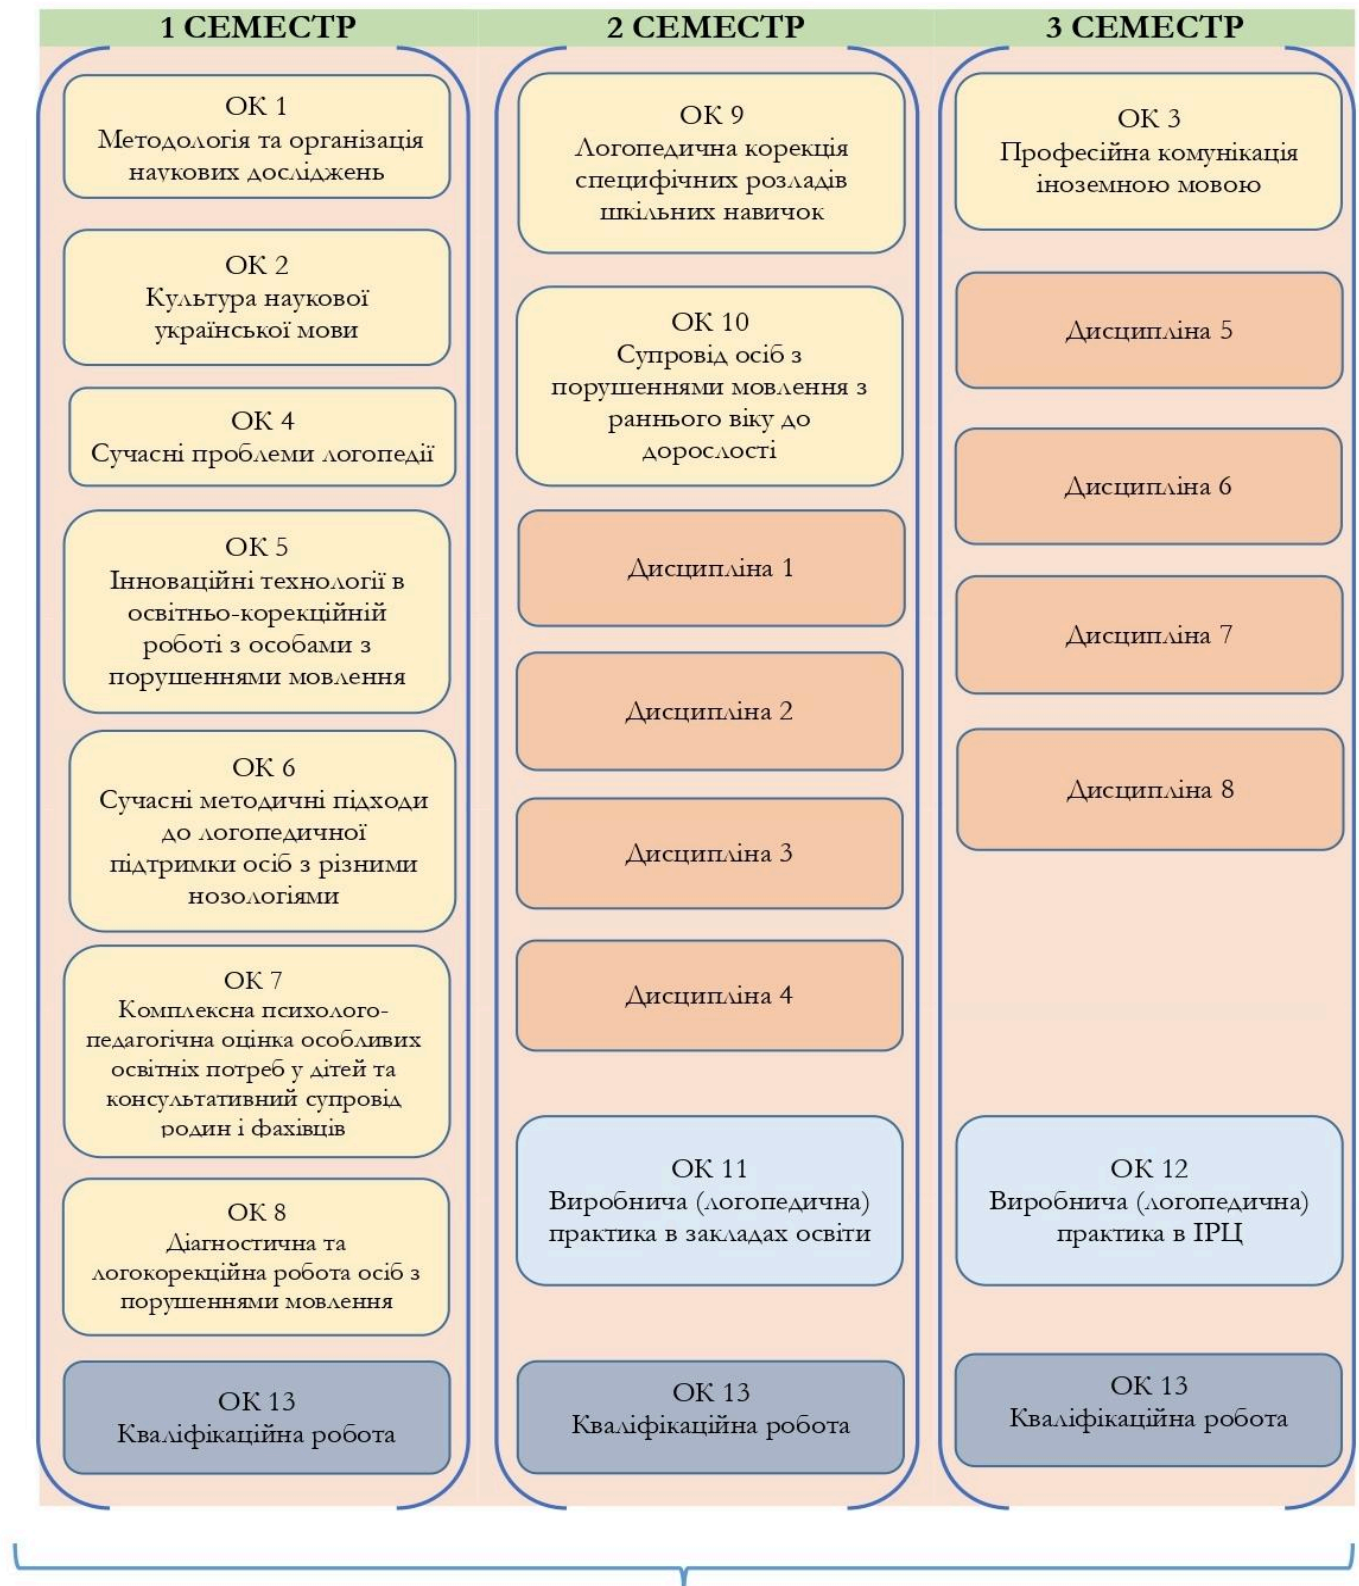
1 СЕМЕСТР

ОК 1
Методологія та організація наукових досліджень

ОК 2
Культура наукової української мови

ОК 4
Сучасні проблеми логопедії

ОК 5
Інноваційні технології в освітньо-корекційній роботі з особами з порушеннями мовлення

ОК 6
Сучасні методичні підходи до логопедичної підтримки осіб з різними нозологіями

ОК 7
Комплексна психолого-педагогічна оцінка особливих освітніх потреб у дітей та консультативний супровід родин і фахівців

ОК 8
Діагностична та логокорекційна робота осіб з порушеннями мовлення

ОК 13
Кваліфікаційна робота

2 СЕМЕСТР

ОК 9
Логопедична корекція специфічних розладів шкільних навичок

ОК 10
Супровід осіб з порушеннями мовлення з раннього віку до дорослості

Дисципліна 1

Дисципліна 2

Дисципліна 3

Дисципліна 4

ОК 11
Виробнича (логопедична) практика в закладах освіти

ОК 13
Кваліфікаційна робота

3 СЕМЕСТР

ОК 3
Професійна комунікація іноземною мовою

Дисципліна 5

Дисципліна 6

Дисципліна 7

Дисципліна 8

ОК 12
Виробнича (логопедична) практика в ІРЦ

ОК 13
Кваліфікаційна робота